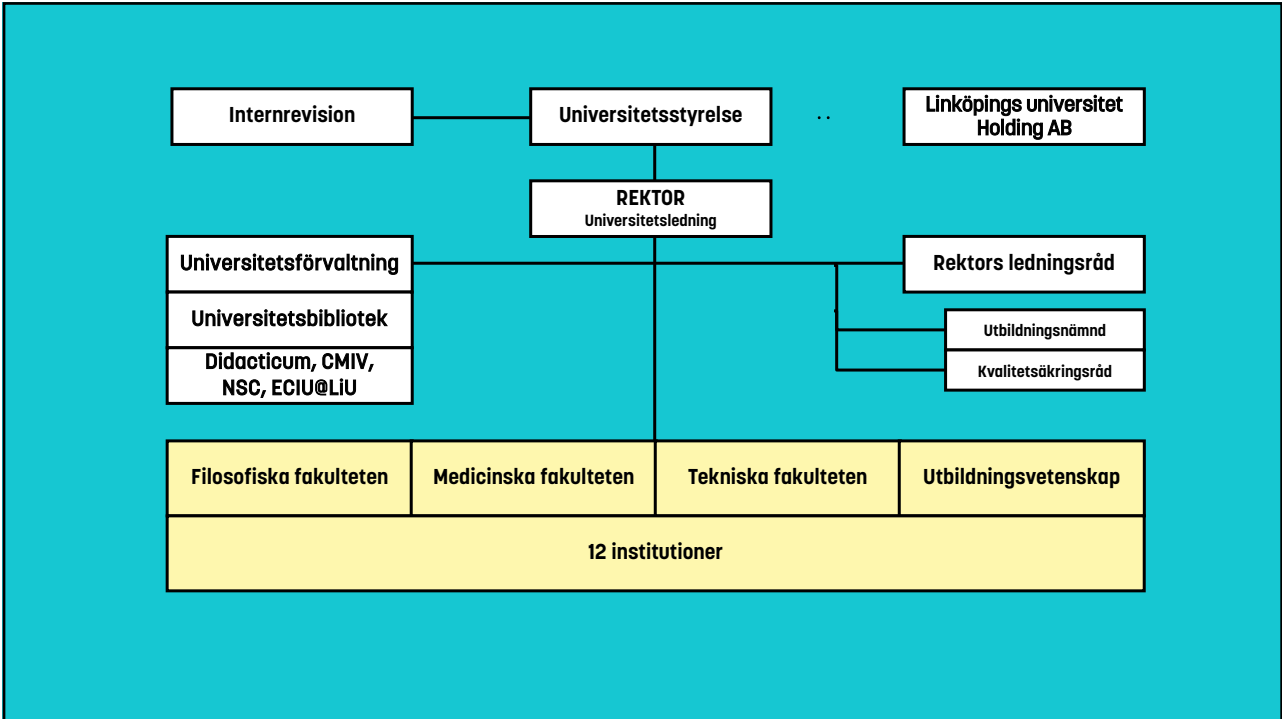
Internrevision

Universitetsstyrelse

Linköpings universitet Holding AB

REKTOR
Universitetsledning

Universitetsförvaltning

Universitetsbibliotek

Didacticum, CMIV, NSC, ECIU@LiU

Rektors ledningsråd

Utbildningsnämnd

Kvalitetsäkringsråd

Filosofiska fakulteten

Medicinska fakulteten

Tekniska fakulteten

Utbildningsvetenskap

12 institutioner